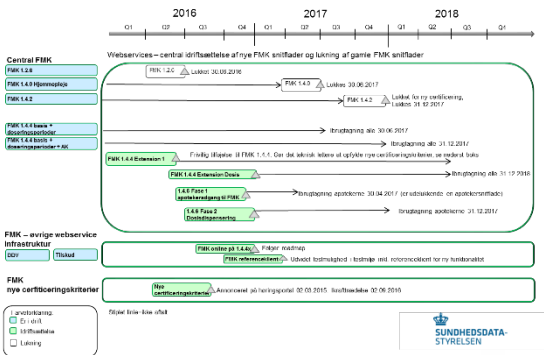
2016 2017 2018

Q1 Q2 Q3 Q4 Q1 Q2 Q3 Q4 Q1 Q2 Q3 Q1

Central FMK

Webservices – central idriftsættelse af nye FMK snitflader og lukning af gamle FMK snitflader

FMK 1.2.6

FMK 1.4.0 Hjemmepleje

FMK 1.4.2

FMK 1.4.4 basis + doseringsperioder

FMK 1.4.6 basis + doseringsperioder + AK

FMK 1.2.6 Lukket 30.06.2016

FMK 1.4.0 Lukkes 30.06.2017

FMK 1.4.2 Lukket for ny certificering, Lukkes 31.12.2017

Ibrugtagning alle 30.06.2017

Ibrugtagning alle 31.12.2017

FMK 1.4.4 Extension 1

Frivillig tilføjelse til FMK 1.4.4. Gør det teknisk lettere at opfylde nye certificeringskriterier, se nedenst boks

FMK 1.4.4 Extension Dosis

Ibrugtagning alle 31.12.2018

1.4.6 Fase 1 apoteksadgang til FMK

Ibrugtagning apotekerne 30.04.2017 (er udskiklende om apoteksnitflade)

1.4.6 Fase 2 Dosisdispensering

Ibrugtagning apotekerne 31.12.2017

FMK – øvrige webservice infrastruktur

DDV

Tilskud

FMK online på 1.4.4x

Følger roadmap

FMK referenceklient

Udvidet funktionalitet i testmiljø med referenceklient for ny funktionalitet

FMK nye certificeringskriterier

Nye certificeringskriterier

Annonceret på høringsportal 02.03.2015. Ikrafttrædelse 02.09.2016

I anvendelse
I drift
Idriftsættelse
Lukning

Stiplet linie - ikke afholdt

SUNDHEDSDATA-STYRELSEN